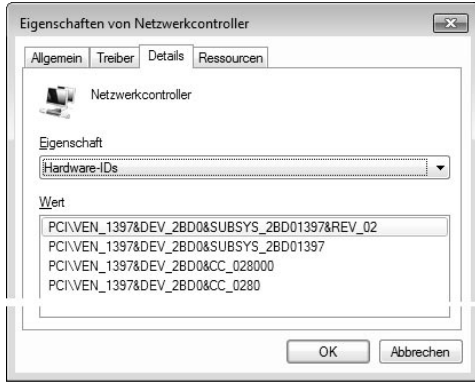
Eigenschaften von Netzwerkcontroller

Allgemein | Treiber | Details | Ressourcen

Netzwerkcontroller

Eigenschaft

Hardware-IDs

Wert

PCI\VEN_1397&DEV_2BD0&SUBSYS_2BD01397&REV_02
PCI\VEN_1397&DEV_2BD0&SUBSYS_2BD01397
PCI\VEN_1397&DEV_2BD0&CC_028000
PCI\VEN_1397&DEV_2BD0&CC_0280

OK | Abbrechen